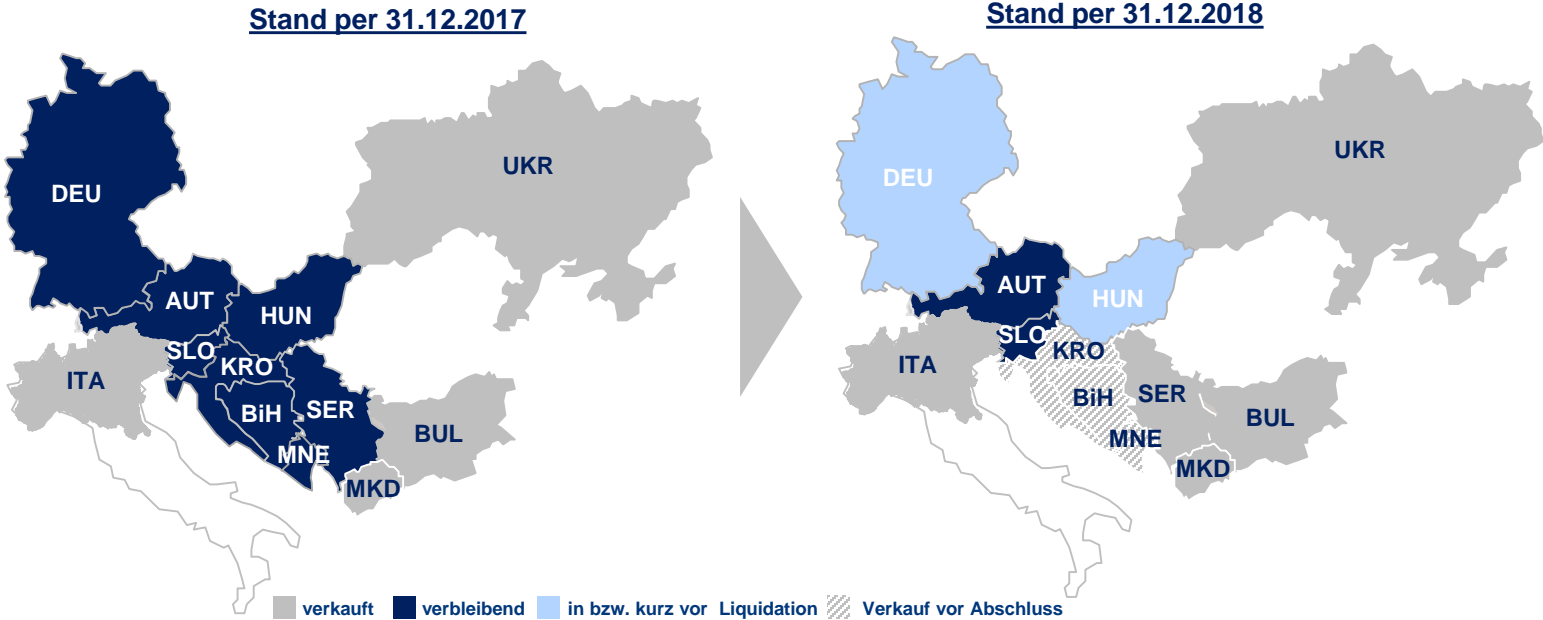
Stand per 31.12.2017

DEU
UKR
AUT
HUN
SLO
KRO
ITA
BiH
SER
BUL
MNE
MKD

Stand per 31.12.2018

DEU
UKR
AUT
HUN
SLO
KRO
ITA
BiH
SER
BUL
MNE
MKD

verkauft verbleibend in bzw. kurz vor Liquidation Verkauf vor Abschluss